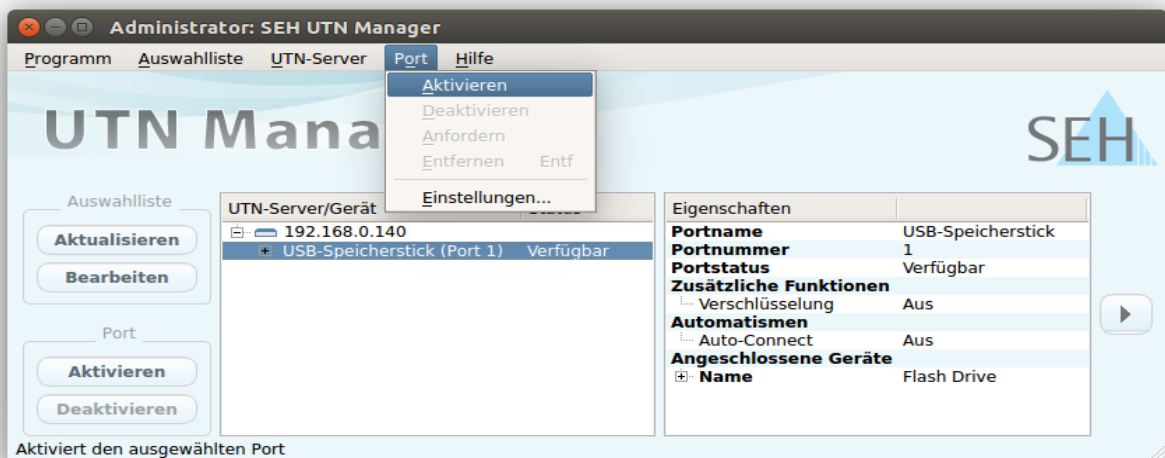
Administrator: SEH UTN Manager

Programm Auswahlliste UTN-Server Port Hilfe

Aktivieren
Deaktivieren
Anfordern
Entfernen Entf
Einstellungen...

UTN Mana

SEH

Auswahlliste
Aktualisieren
Bearbeiten

Port
Aktivieren
Deaktivieren

| UTN-Server/Gerät | Status |
|---|---|
| 192.168.0.140 | |
| USB-Speicherstick (Port 1) | Verfügbar |

| Eigenschaften | |
|---|---|
| Portname | USB-Speicherstick |
| Portnummer | 1 |
| Portstatus | Verfügbar |
| Zusätzliche Funktionen | |
| Verschlüsselung | Aus |
| Automatismen | |
| Auto-Connect | Aus |
| Angeschlossene Geräte | |
| Name | Flash Drive |

Aktiviert den ausgewählten Port